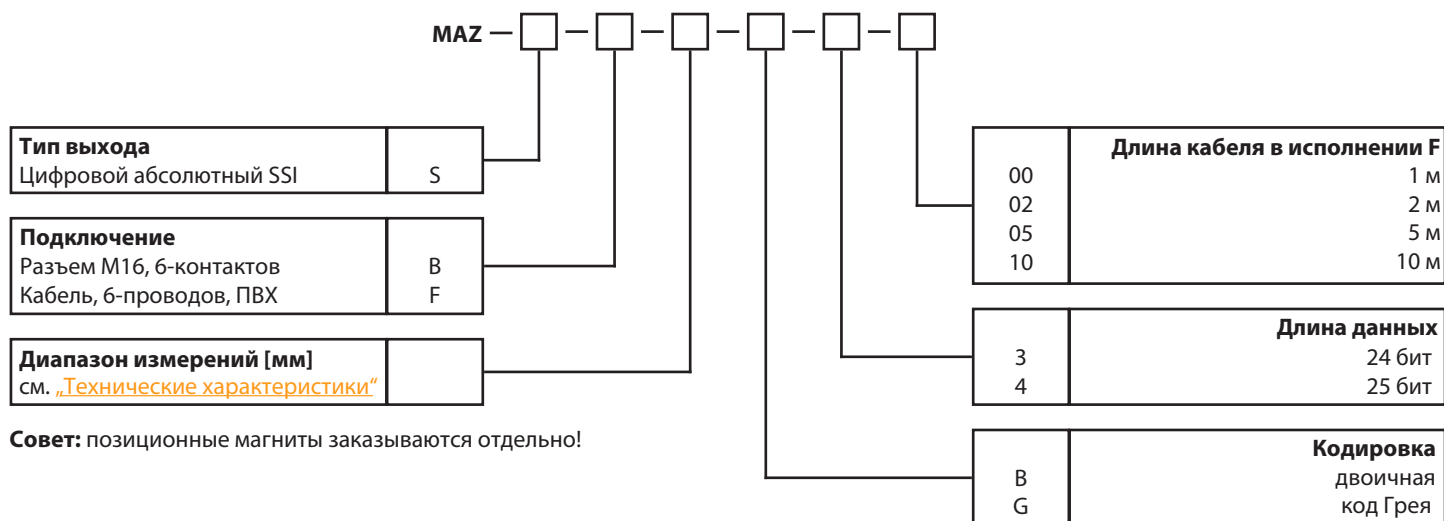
MAZ — □ — □ — □ — □ — □ — □

| Тип выхода | |
|---|---|
| Цифровой абсолютный SSI | S |

| Подключение | |
|---|---|
| Разъем M16, 6-контактов | B |
| Кабель, 6-проводов, ПВХ | F |

| Диапазон измерений [мм] | |
|---|---|
| см. „Технические характеристики“ | |

**Совет:** позиционные магниты заказываются отдельно!

| | Длина кабеля в исполнении F |
|---|---|
| 00 | 1 м |
| 02 | 2 м |
| 05 | 5 м |
| 10 | 10 м |

| | Длина данных |
|---|---|
| 3 | 24 бит |
| 4 | 25 бит |

| | Кодировка |
|---|---|
| B | двоичная |
| G | код Грея |